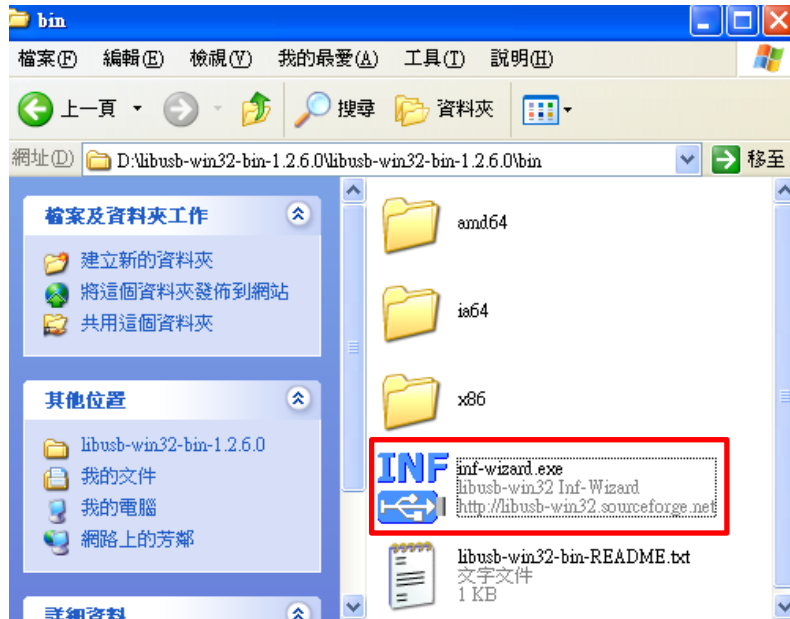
bin

檔案(F) 編輯(E) 檢視(V) 我的最愛(A) 工具(T) 說明(H)

上一頁 搜尋 資料夾

網址(D) D:\libusb-win32-bin-1.2.6.0\libusb-win32-bin-1.2.6.0\bin 移至

檔案及資料夾工作

建立新的資料夾
將這個資料夾發佈到網站
共用這個資料夾

其他位置

libusb-win32-bin-1.2.6.0
我的文件
我的電腦
網路上的芳鄰

詳細資料

amd64

ia64

x86

INF

inf-wizard.exe
libusb-win32 Inf-Wizard
http://libusb-win32.sourceforge.net

libusb-win32-bin-README.txt
文字文件
1 KB